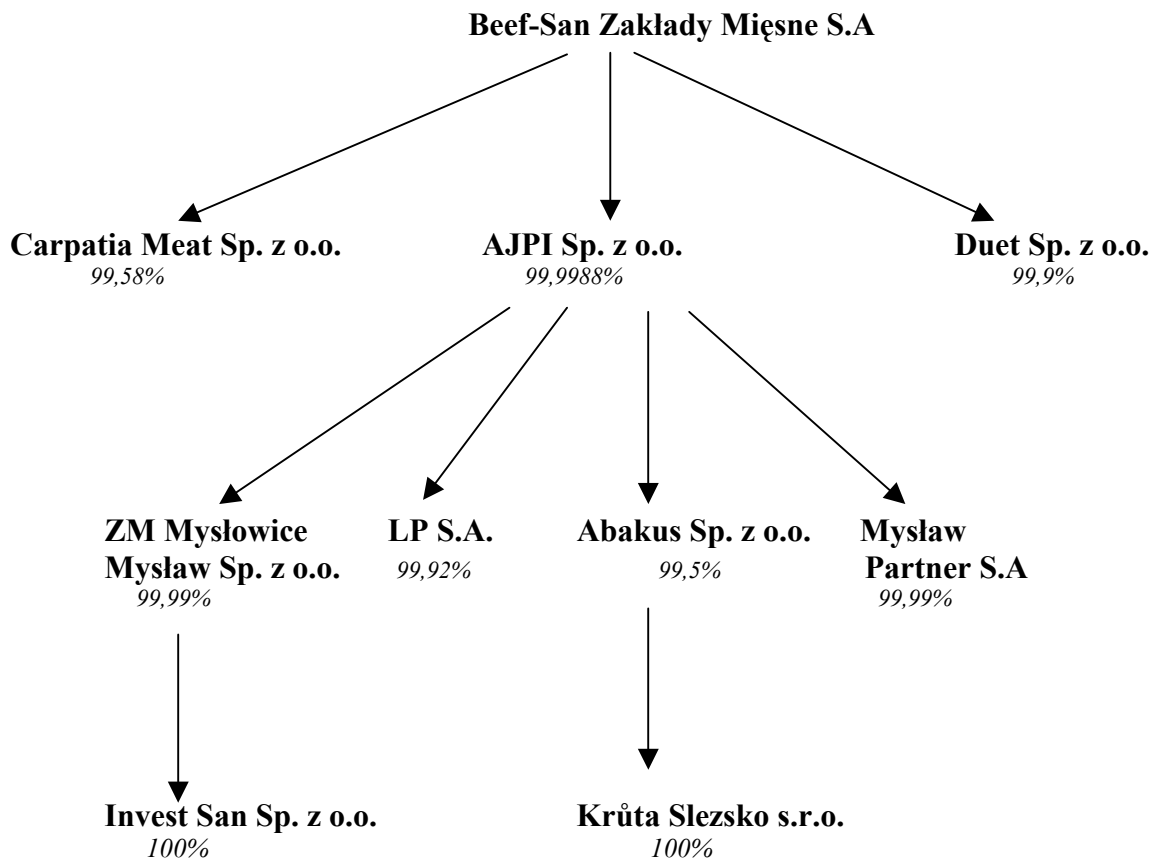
Beef-San Zakłady Mięsne S.A

Carpatia Meat Sp. z o.o.
99,58%

AJPI Sp. z o.o.
99,9988%

Duet Sp. z o.o.
99,9%

ZM Mysłowice Mysław Sp. z o.o.
99,99%

LP S.A.
99,92%

Abakus Sp. z o.o.
99,5%

Mysław Partner S.A
99,99%

Invest San Sp. z o.o.
100%

Krůta Slezsko s.r.o.
100%